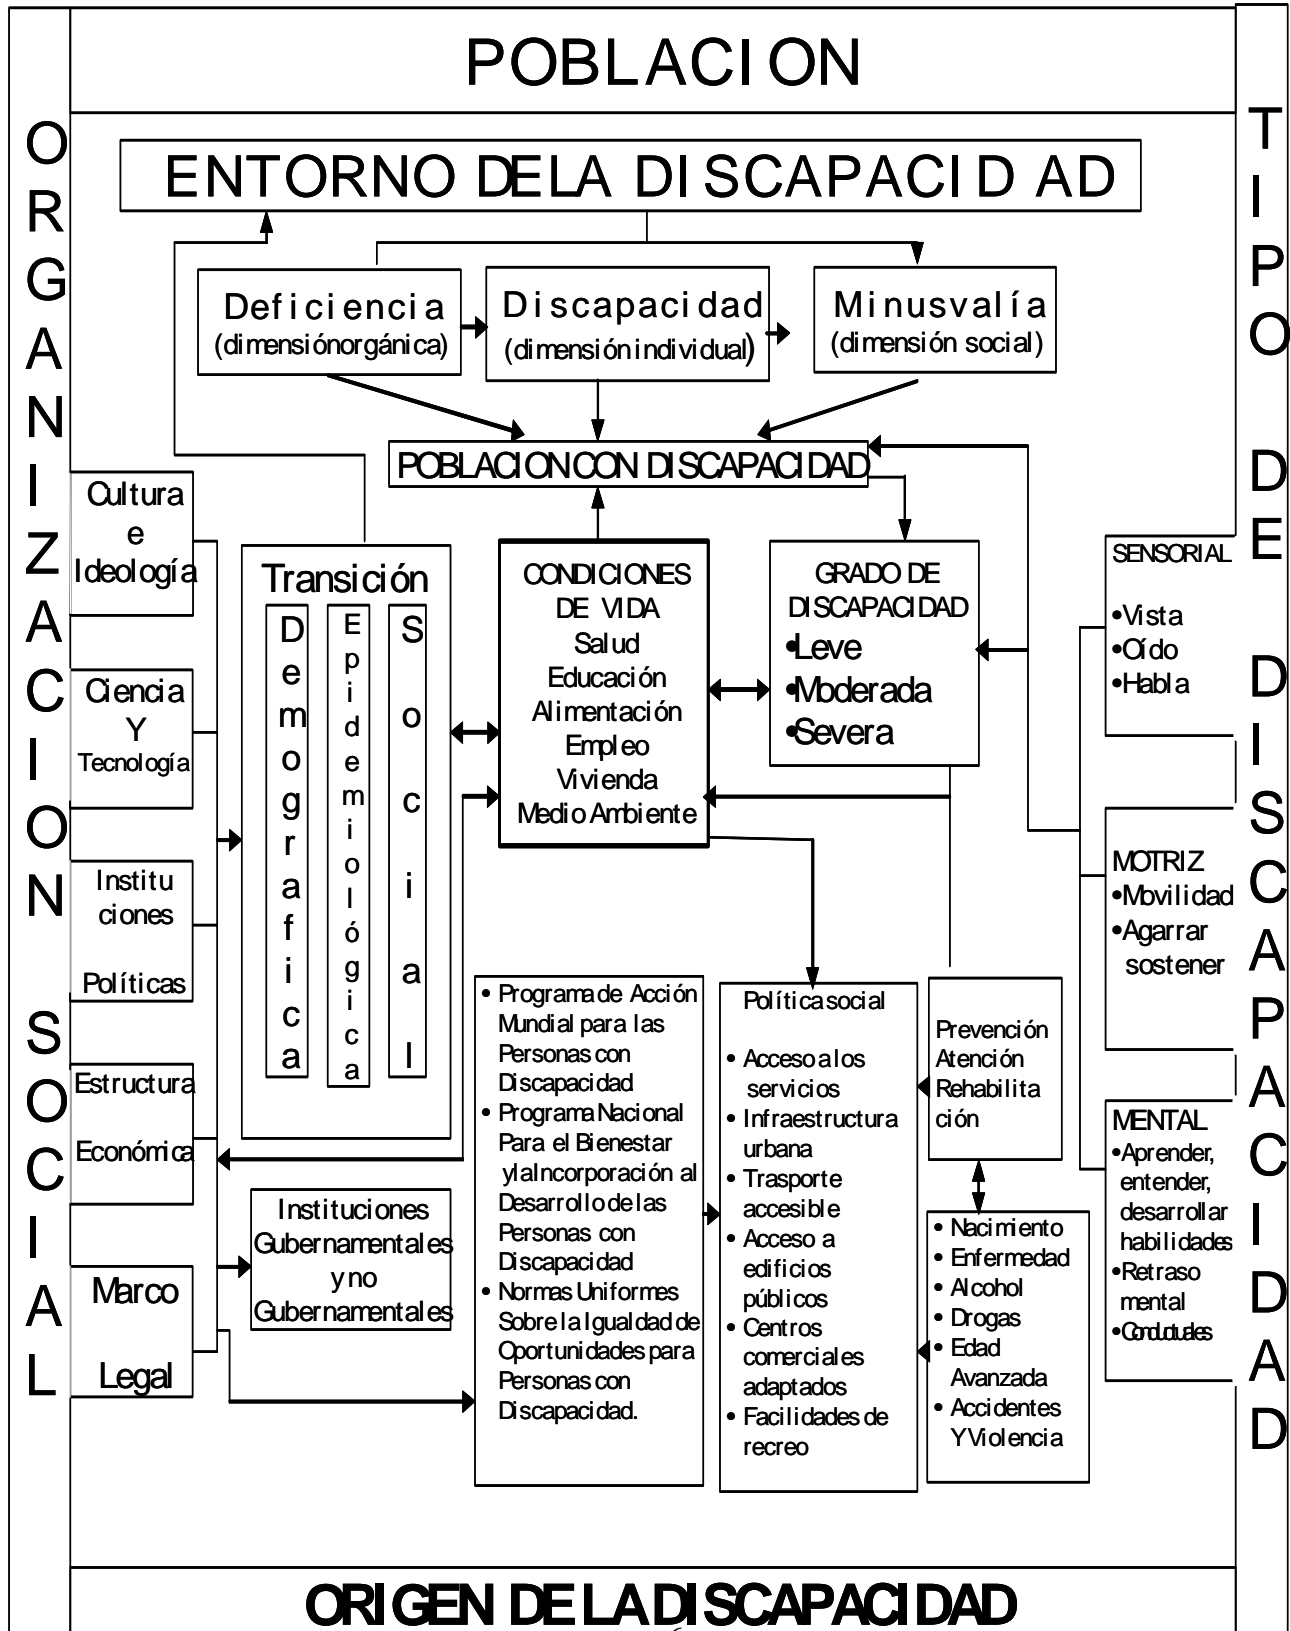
POBLACION

ORGANIZACION SOCIAL

TIPO DE DISCAPACIDAD

ENTORNO DELA DISCAPACIDAD

Deficiencia (dimensiónorgánica)

Discapacidad (dimensión individual)

Minusvalía (dimensión social)

POBLACIONCON DISCAPACIDAD

Cultura e Ideología

Ciencia Y Tecnología

Institu ciones Políticas

Estructura Económica

Marco Legal

Transición

Demografica

Epidemiológica

Social

CONDICIONES DE VIDA
Salud
Educación
Alimentación
Empleo
Vivienda
Medio Ambiente

GRADO DE DISCAPACIDAD
•Leve
•Moderada
•Severa

SENSORIAL
•Vista
•Oído
•Habla

MOTRIZ
•Movilidad
•Agarrar sostener

MENTAL
•Aprender, entender, desarrollar habilidades
•Retraso mental
•Conductuales

Instituciones Gubernamentales y no Gubernamentales

• Programa de Acción Mundial para las Personas con Discapacidad
• Programa Nacional Para el Bienestar y la Incorporación al Desarrollo de las Personas con Discapacidad
• Normas Uniformes Sobre la Igualdad de Oportunidades para Personas con Discapacidad.

Política social
• Acceso a los servicios
• Infraestructura urbana
• Trasporte accesible
• Acceso a edificios públicos
• Centros comerciales adaptados
• Facilidades de recreo

Prevención Atención Rehabilitación

• Nacimiento
• Enfermedad
• Alcohol
• Drogas
• Edad Avanzada
• Accidentes Y Violencia

ORIGEN DE LA DISCAPACIDAD